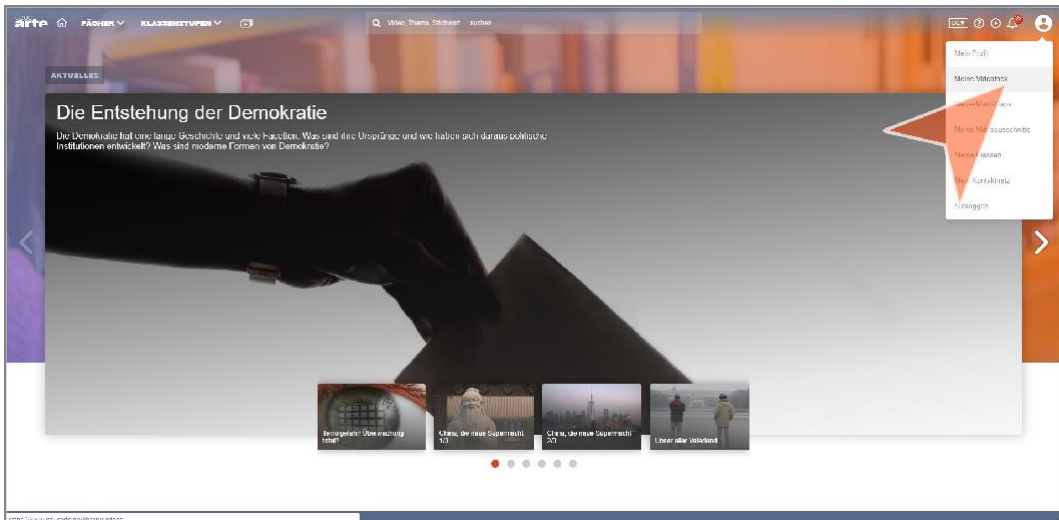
arte FÄCHER KLASSENSTUFEN

Video, Thema, Stichwort ... suchen

Mein Profil
Meine Videothek
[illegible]
Meine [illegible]
Meine Klassen
Meine Kontakte
Ausloggen

AKTUELLES

Die Entstehung der Demokratie

Die Demokratie hat eine lange Geschichte und viele Facetten. Was sind ihre Ursprünge und wie haben sich daraus politische Institutionen entwickelt? Was sind moderne Formen von Demokratie?

Ferngesteuert: Überwachung total?

China, die neue Supermacht 1/3

China, die neue Supermacht 2/3

Unser alter Vaterland

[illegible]